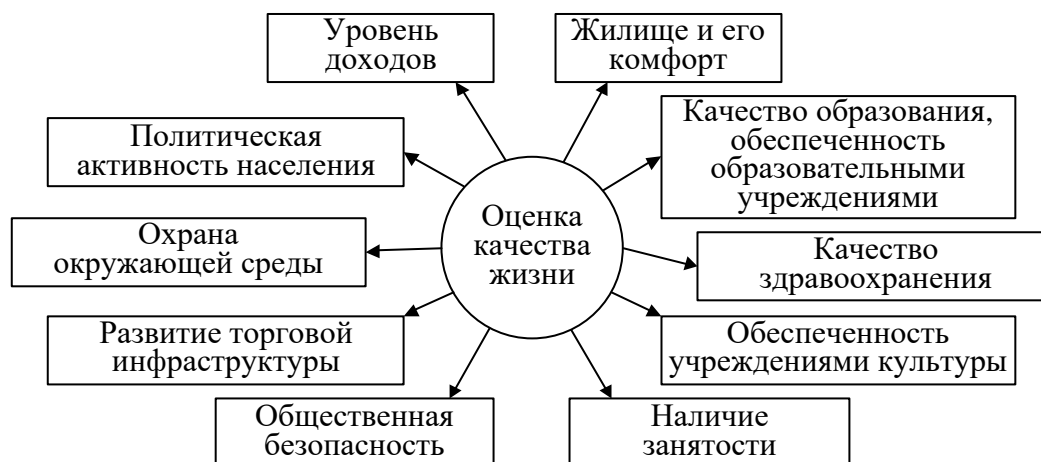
Уровень доходов

Жилище и его комфорт

Политическая активность населения

Качество образования, обеспеченность образовательными учреждениями

Охрана окружающей среды

Оценка качества жизни

Качество здравоохранения

Развитие торговой инфраструктуры

Обеспеченность учреждениями культуры

Общественная безопасность

Наличие занятости